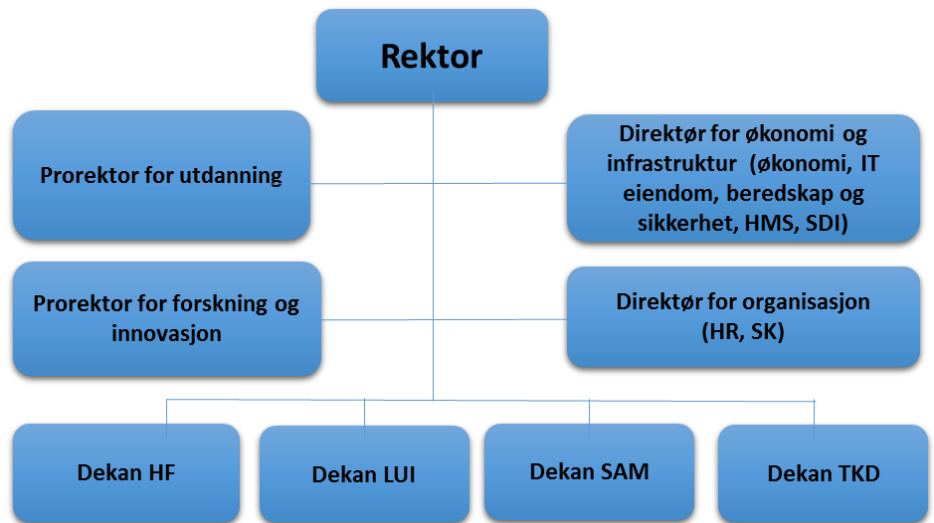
Rektor

Prorektor for utdanning

Direktør for økonomi og infrastruktur (økonomi, IT eiendom, beredskap og sikkerhet, HMS, SDI)

Prorektor for forskning og innovasjon

Direktør for organisasjon (HR, SK)

Dekan HF

Dekan LUI

Dekan SAM

Dekan TKD